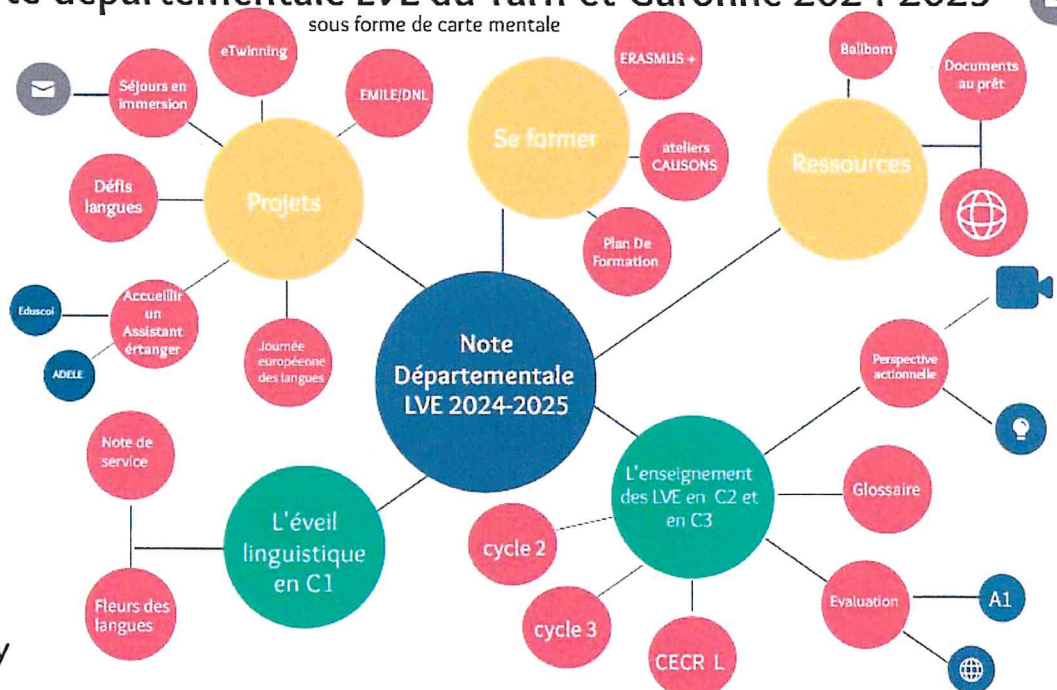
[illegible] départementale LVE du Tarn et Garonne 2024-2025
sous forme de carte mentale

eTwinning
Séjours en immersion
EMILE/DNL
Défis langues
Projets
Accueillir un Assistant értanger
Eduscol
ADELE
Journée européenne des langues

ERASMUS +
Se former
ateliers CAUSONS
Plan De Formation

Balibom
Documents au prêt
Ressources

Note Départementale LVE 2024-2025

Perspective actionnelle

Note de service
L'éveil linguistique en C1
Fleurs des langues

L'enseignement des LVE en C2 et en C3
Glossaire
cycle 2
cycle 3
CECR L
Evaluation
A1